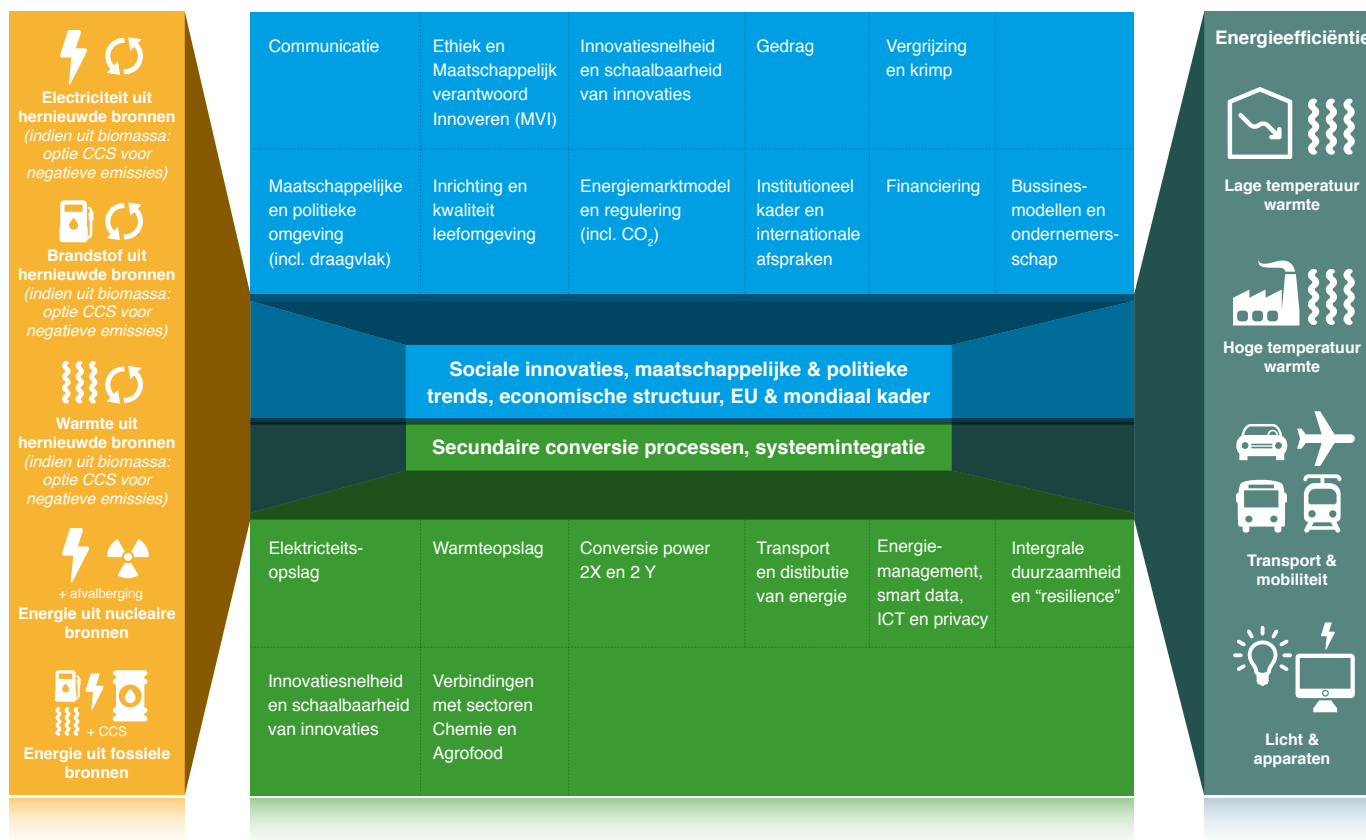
Electriciteit uit hernieuwde bronnen
(indien uit biomassa: optie CCS voor negatieve emissies)

Brandstof uit hernieuwde bronnen
(indien uit biomassa: optie CCS voor negatieve emissies)

Warmte uit hernieuwde bronnen
(indien uit biomassa: optie CCS voor negatieve emissies)

+ afvalberging
Energie uit nucleaire bronnen

+ CCS
Energie uit fossiele bronnen

| Communicatie | Ethiek en Maatschappelijk verantwoord Innoveren (MVI) | Innovatiesnelheid en schaalbaarheid van innovaties | Gedrag | Vergrijzing en krimp | |
|---|---|---|---|---|---|
| Maatschappelijke en politieke omgeving (incl. draagvlak) | Inrichting en kwaliteit leefomgeving | Energiemarktmodel en regulering (incl. $CO_2$) | Institutioneel kader en internationale afspraken | Financiering | Bussinesmodellen en ondernemersschap |

Sociale innovaties, maatschappelijke & politieke trends, economische structuur, EU & mondiaal kader

Secundaire conversie processen, systeemintegratie

| Elektricteitsopslag | Warmteopslag | Conversie power 2X en 2 Y | Transport en distibutie van energie | Energiemanagement, smart data, ICT en privacy | Intergrale duurzaamheid en “resilience” |
|---|---|---|---|---|---|
| Innovatiesnelheid en schaalbaarheid van innovaties | Verbindingen met sectoren Chemie en Agrofood | | | | |

Energieefficiëntie

Lage temperatuur warmte

Hoge temperatuur warmte

Transport & mobiliteit

Licht & apparaten